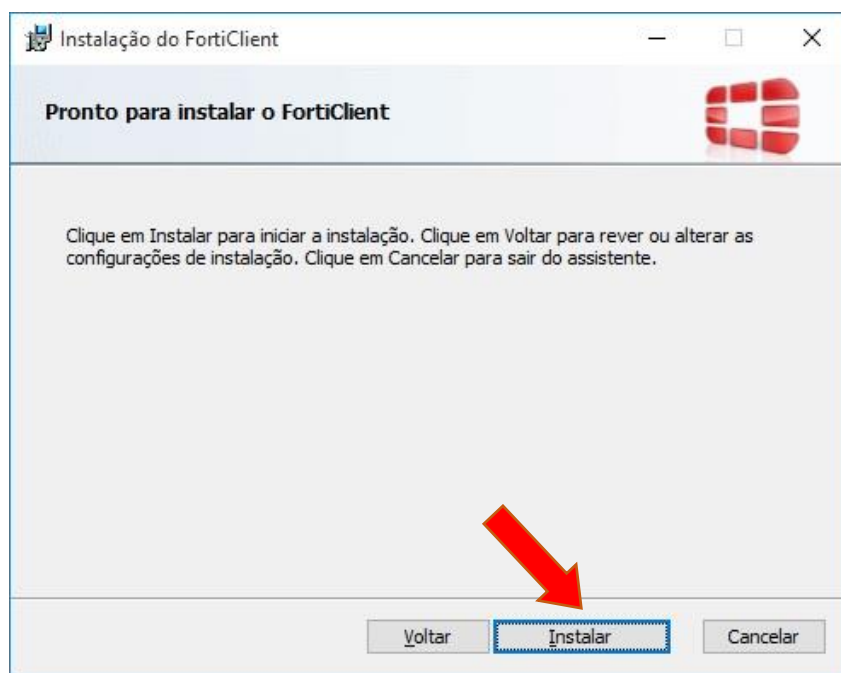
Instalação do FortiClient

Pronto para instalar o FortiClient

Clique em Instalar para iniciar a instalação. Clique em Voltar para rever ou alterar as configurações de instalação. Clique em Cancelar para sair do assistente.

Voltar
Instalar
Cancelar